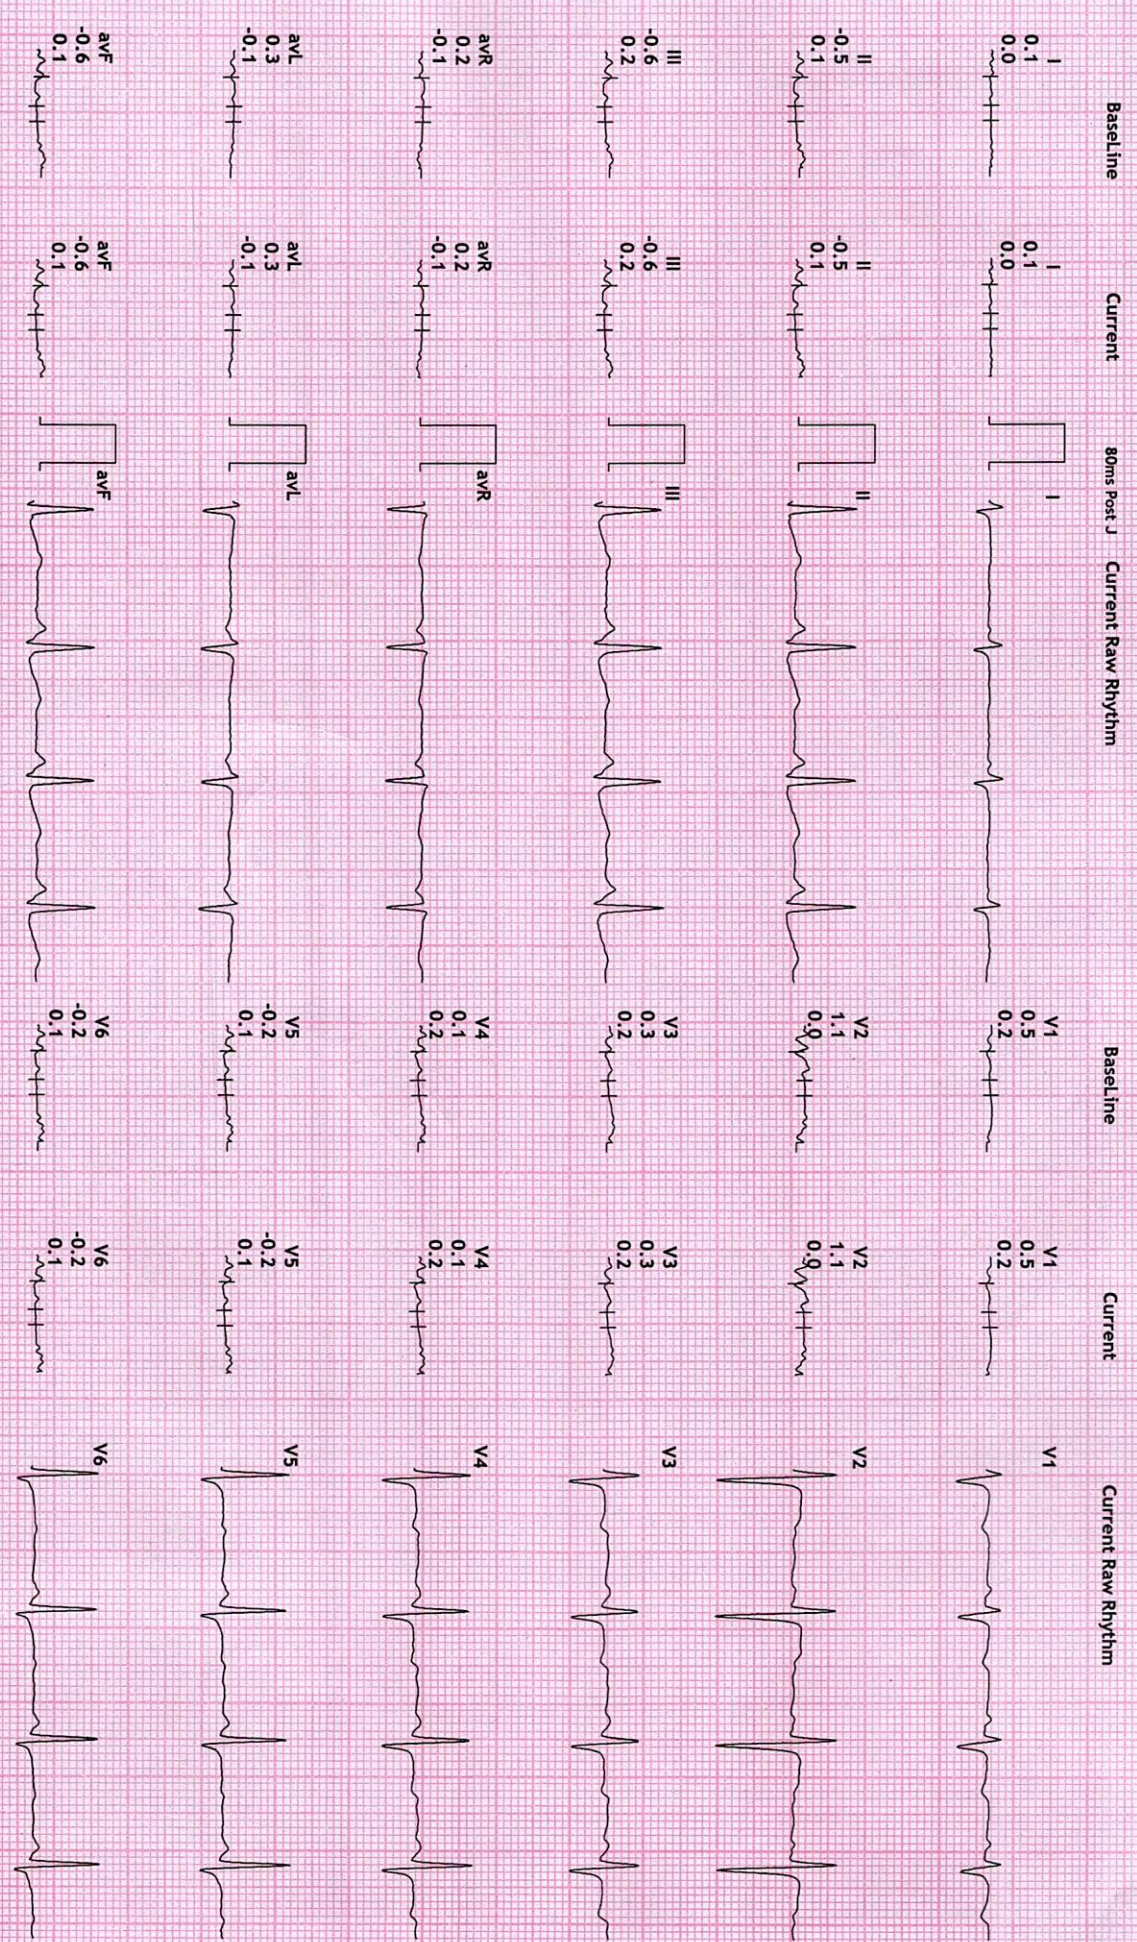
BaseLine

I
0.1
0.0

II
-0.5
0.1

III
-0.6
0.2

avR
0.2
-0.1

avL
0.3
-0.1

avF
-0.6
0.1

Current

I
0.1
0.0

II
-0.5
0.1

III
-0.6
0.2

avR
0.2
-0.1

avL
0.3
-0.1

avF
-0.6
0.1

80ms Post J

Current Raw Rhythm

I

II

III

avR

avL

avF

BaseLine

V1
0.5
0.2

V2
1.1
0.0

V3
0.3
0.2

V4
0.1
0.2

V5
-0.2
0.1

V6
-0.2
0.1

Current

V1
0.5
0.2

V2
1.1
0.0

V3
0.3
0.2

V4
0.1
0.2

V5
-0.2
0.1

V6
-0.2
0.1

Current Raw Rhythm

V1

V2

V3

V4

V5

V6